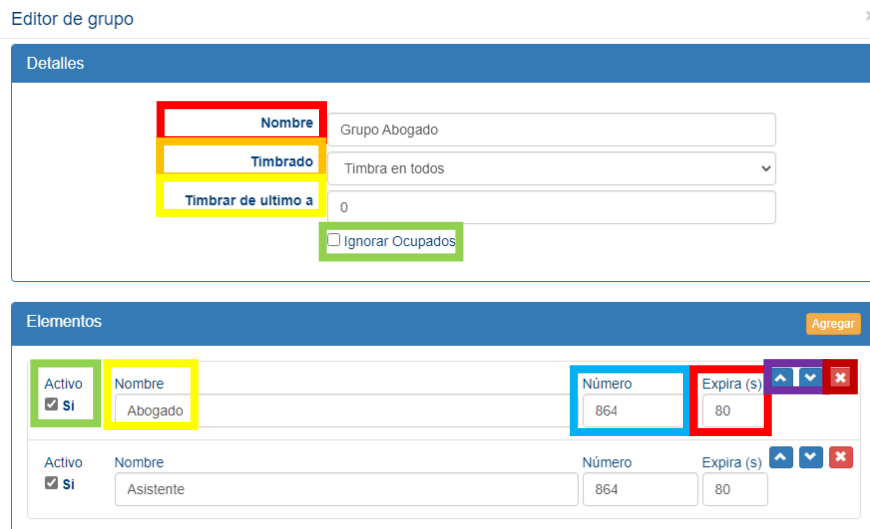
Editor de grupo

Detalles

Nombre
Grupo Abogado
Timbrado
Timbra en todos
Timbrar de ultimo a
0
Ignorar Ocupados

Elementos
Agregar

Activo
Si
Nombre
Abogado
Número
864
Expira (s)
80

Activo
Si
Nombre
Asistente
Número
864
Expira (s)
80